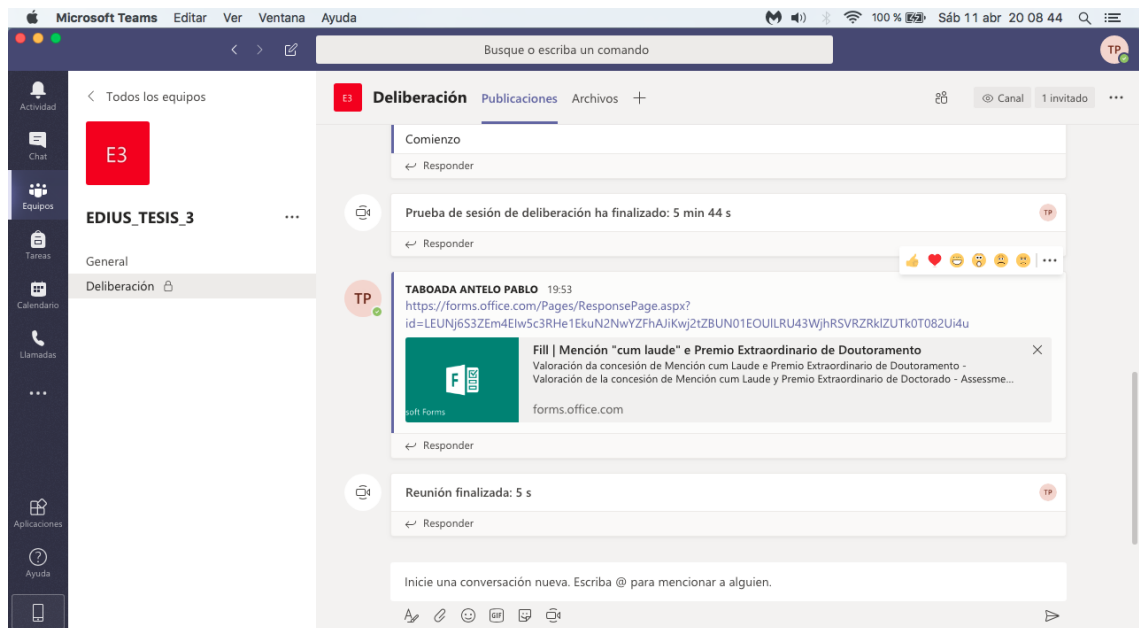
Microsoft Teams Editar Ver Ventana Ayuda

100 % Sáb 11 abr 20 08 44

Busque o escriba un comando

TP

Actividad
Chat
Equipos
Tareas
Calendario
Llamadas
...
Aplicaciones
Ayuda

< Todos los equipos

E3

EDIUS_TESIS_3 ...

General
Deliberación

E3 Deliberación Publicaciones Archivos +

Canal 1 invitado ...

Comienzo
Responder

Prueba de sesión de deliberación ha finalizado: 5 min 44 s
TP
Responder

TP
TABOADA ANTELO PABLO 19:53
https://forms.office.com/Pages/ResponsePage.aspx?id=LEUNj6S3ZEm4EIw5c3RHe1EkuN2NwYZFhAJiKwj2tZBUN01EOUlLRU43WjhRSVRZRklZUTk0T082Ui4u

soft Forms
Fill | Mención "cum laude" e Premio Extraordinario de Doutoramento
Valoración da concesión de Mención cum Laude e Premio Extraordinario de Doutoramento - Valoración de la concesión de Mención cum Laude y Premio Extraordinario de Doctorado - Assessme...
forms.office.com
Responder

Reunión finalizada: 5 s
TP
Responder

Inicie una conversación nueva. Escriba @ para mencionar a alguien.